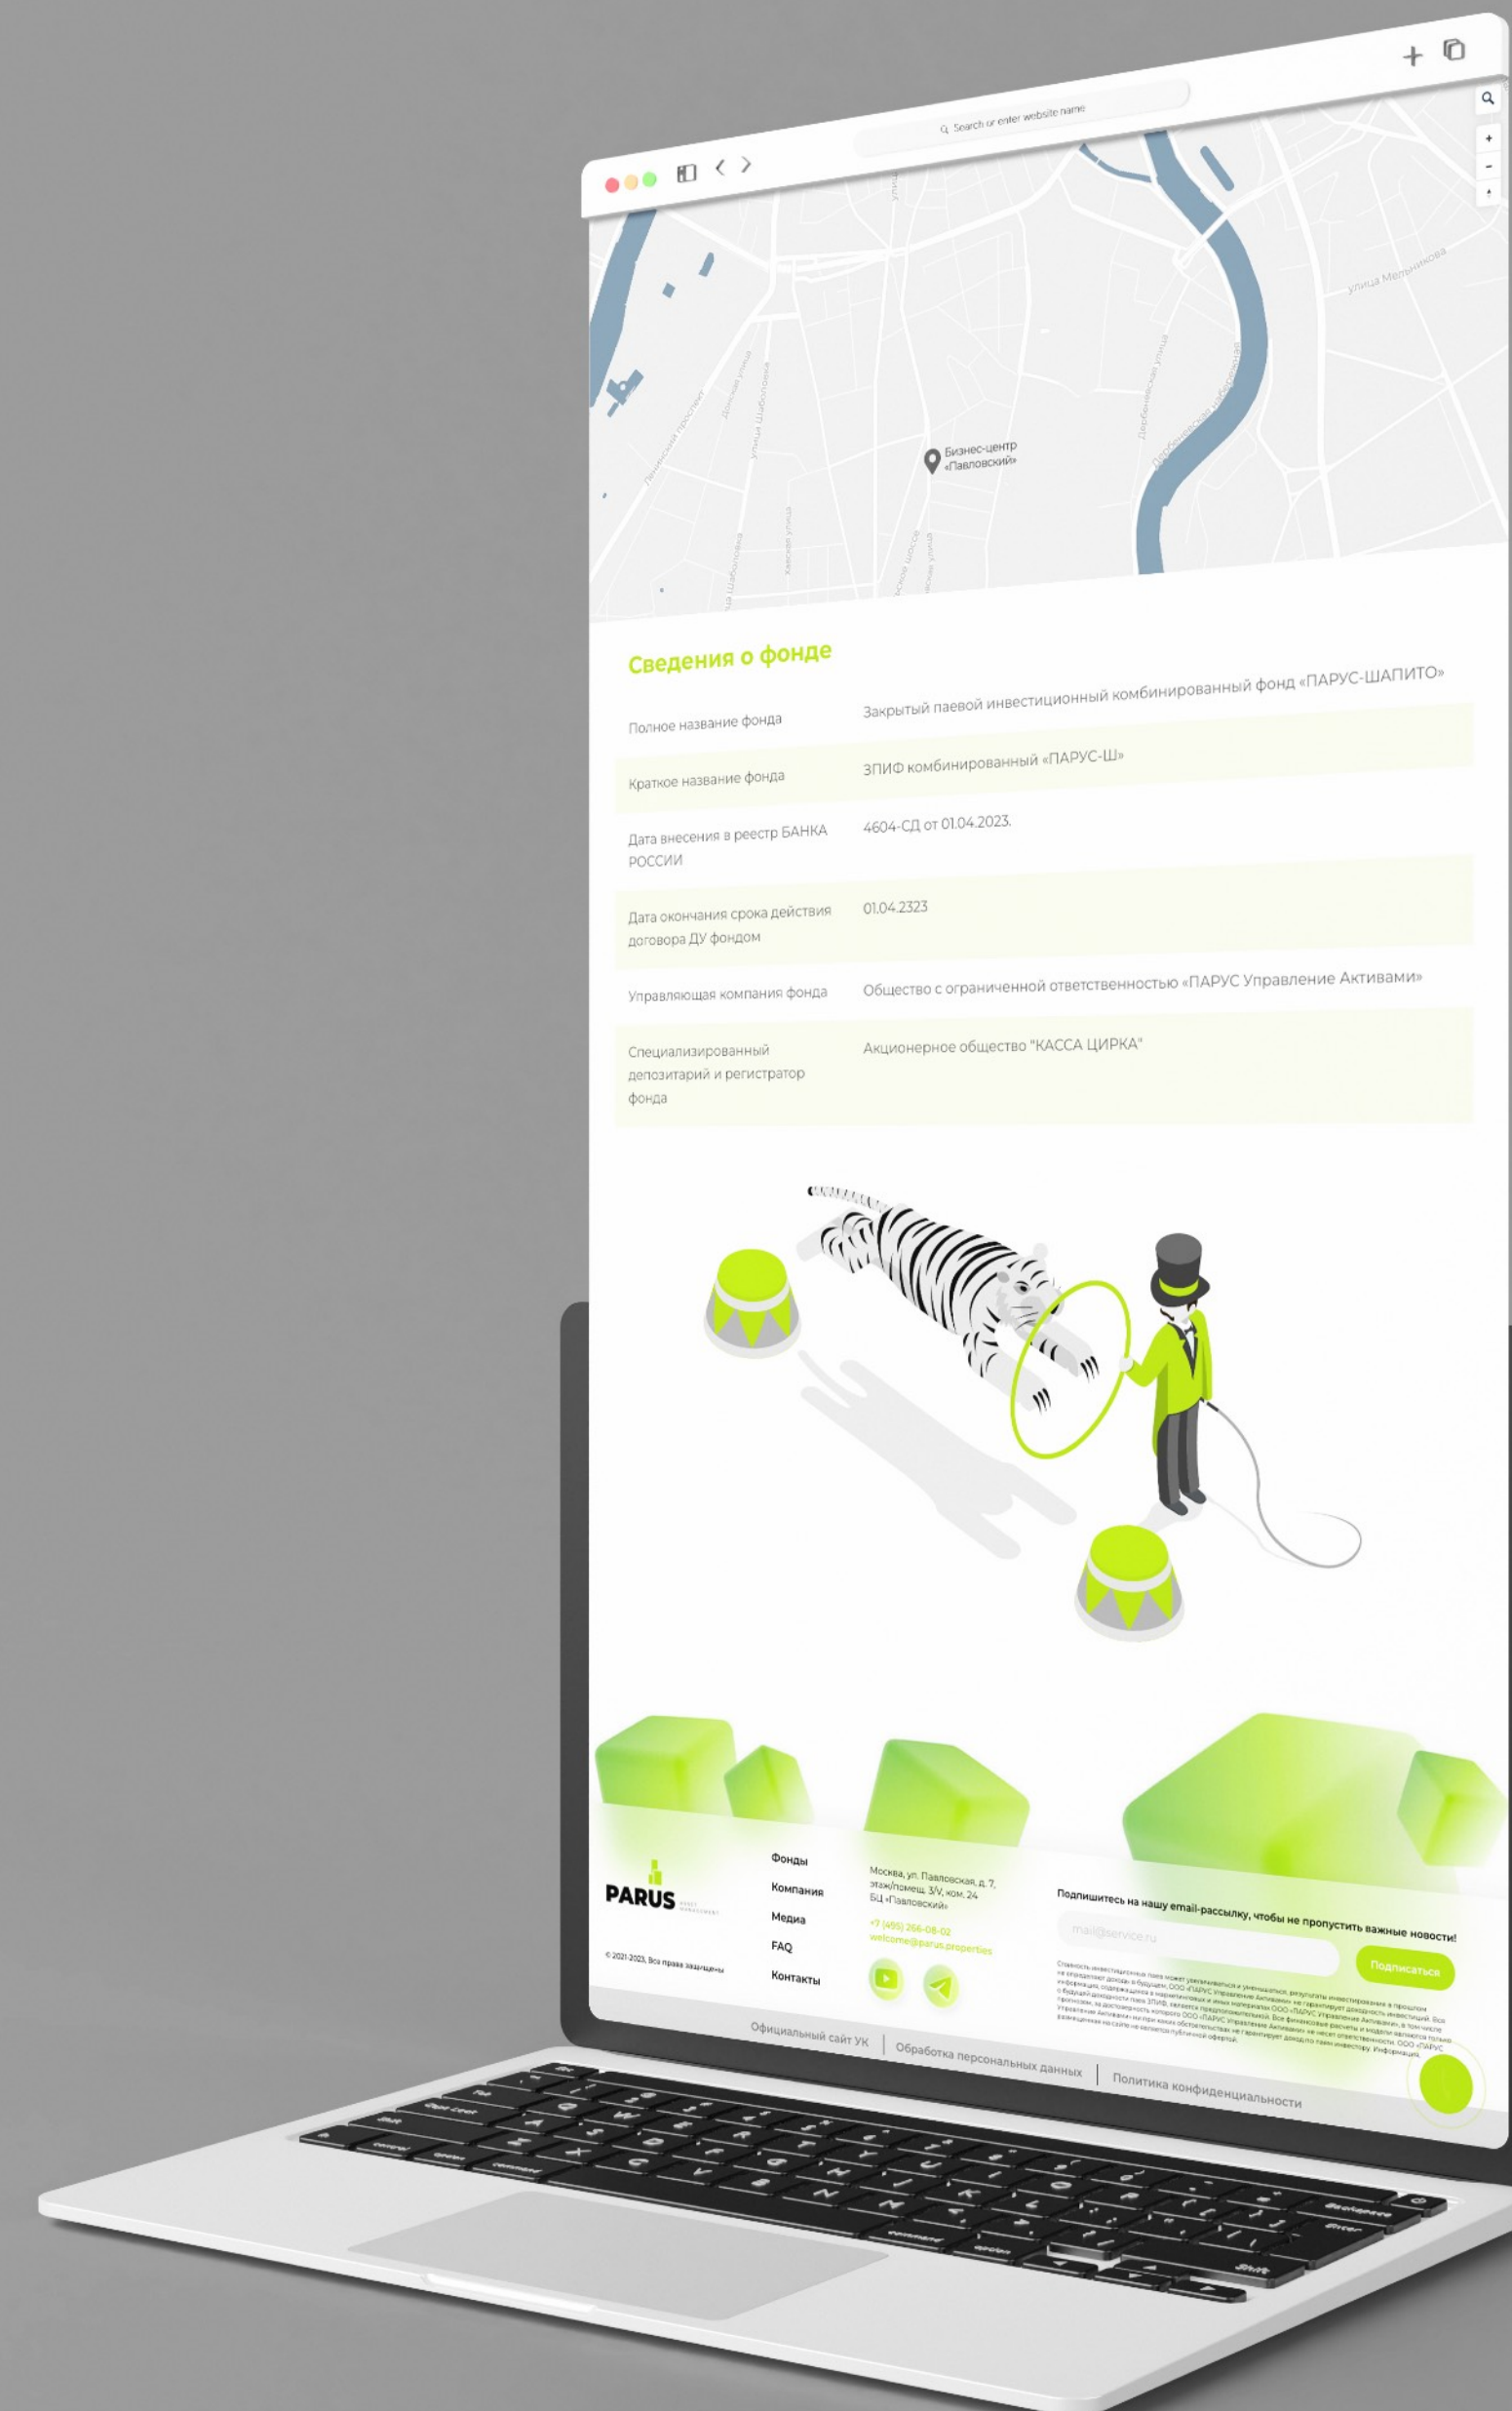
Search or enter website name

улица Мельникова

Ленинский проспект

Донская улица

улица Шаболовка

Дербеневская улица

Дербеневская набережная

Бизнес-центр «Павловский»

Сведения о фонде

| | |
|---|---|
| Полное название фонда | Закрытый паевой инвестиционный комбинированный фонд «ПАРУС-ШАПИТО» |
| Краткое название фонда | ЗПИФ комбинированный «ПАРУС-Ш» |
| Дата внесения в реестр БАНКА РОССИИ | 4604-СД от 01.04.2023. |
| Дата окончания срока действия договора ДУ фондом | 01.04.2323 |
| Управляющая компания фонда | Общество с ограниченной ответственностью «ПАРУС Управление Активами» |
| Специализированный депозитарий и регистратор фонда | Акционерное общество "КАССА ЦИРКА" |

PARUS ASSET MANAGEMENT

© 2021-2023, Все права защищены

Фонды
Компания
Медиа
FAQ
Контакты

Москва, ул. Павловская, д. 7, этаж/помещ. 3/V, ком. 24
БЦ «Павловский»
+7 (495) 266-08-02
welcome@parus.properties

Подпишитесь на нашу email-рассылку, чтобы не пропустить важные новости!

mail@service.ru

Подписаться

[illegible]

Официальный сайт УК | Обработка персональных данных | Политика конфиденциальности